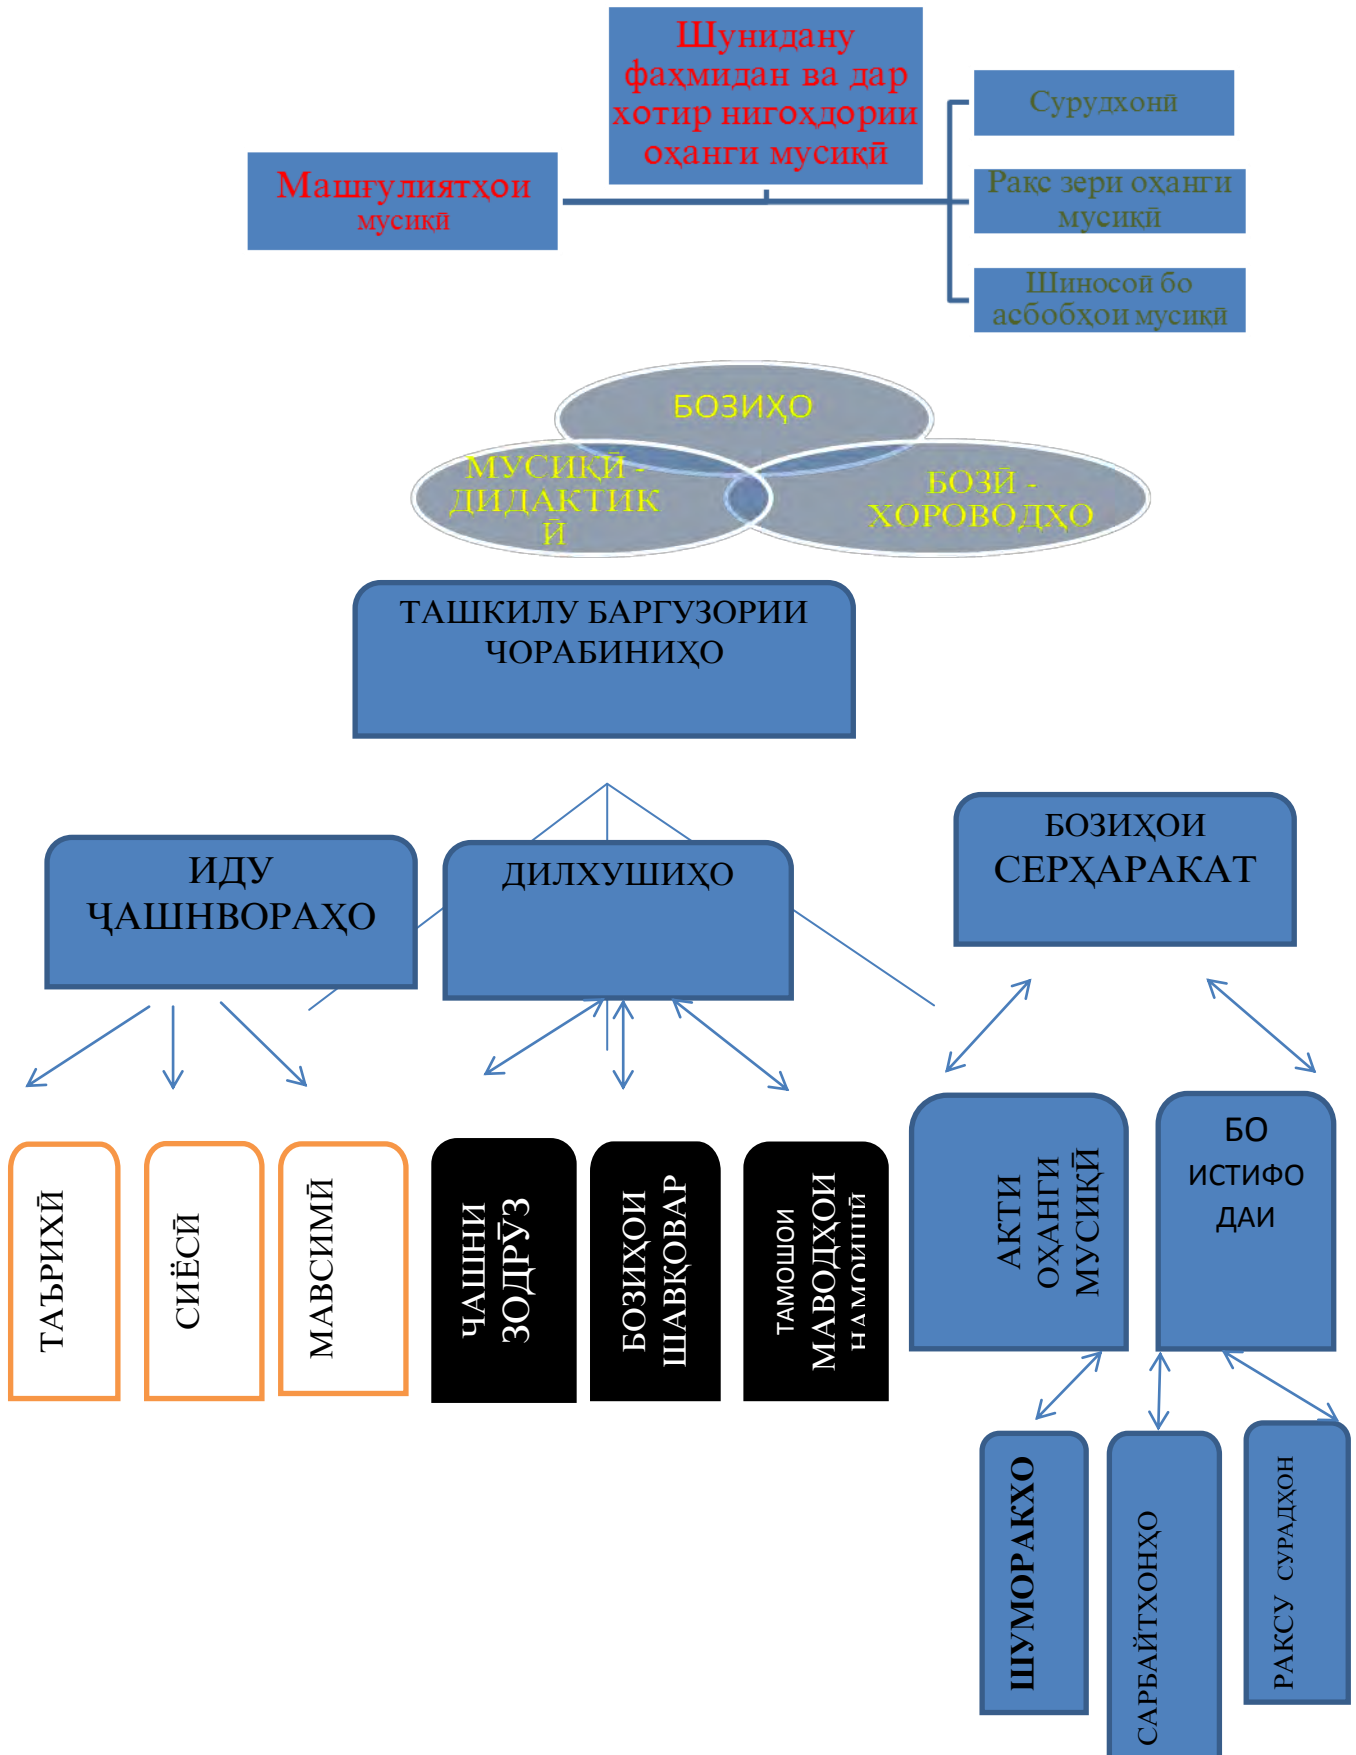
Шунидану фаҳмидан ва дар хотир нигоҳдории оҳанги мусиқӣ

Машғулиятҳои мусиқӣ

Сурудхонӣ

Ракс зери оҳанги мусиқӣ

Шиносоӣ бо асбобҳои мусиқӣ

БОЗИҲО

МУСИҚӢ - ДИДАКТИК Ӣ

БОЗӢ - ХОРОВОДҲО

ТАШКИЛУ БАРГУЗОРИИ ЧОРАБИНИҲО

ИДУ ҶАШНВОРАҲО

ДИЛХУШИҲО

БОЗИҲОИ СЕРҲАРАКАТ

ТАЪРИХӢ

СИЁСӢ

МАВСИМӢ

ҶАШНИ ЗОДРӮЗ

БОЗИҲОИ ШАВҚОВАР

ТАМОШОИ МАВОДҲОИ НАМОИШӢ

АКТИ ОҲАНГИ МУСИҚӢ

БО ИСТИФО ДАИ

ШУМОРАКҲО

САРБАЙТХОНҲО

РАКСУ СУРАДҲОН